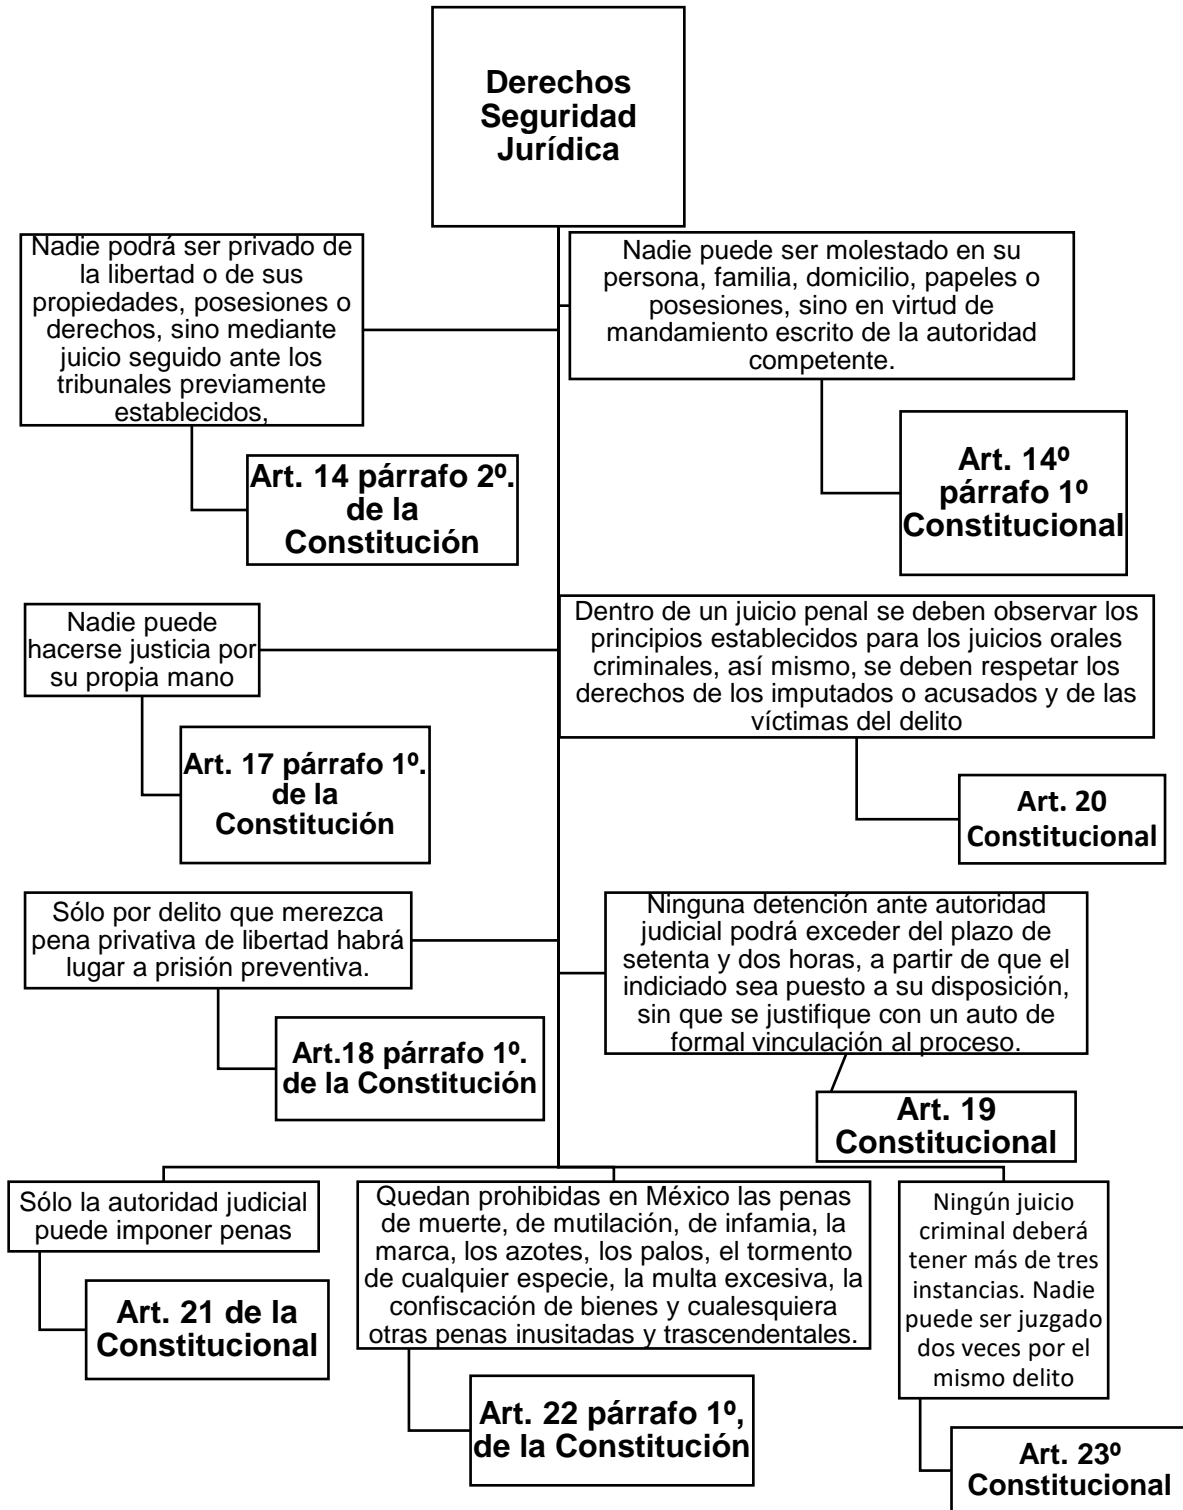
Derechos Seguridad Jurídica

Nadie podrá ser privado de la libertad o de sus propiedades, posesiones o derechos, sino mediante juicio seguido ante los tribunales previamente establecidos,

Art. 14 párrafo 2º. de la Constitución

Nadie puede ser molestado en su persona, familia, domicilio, papeles o posesiones, sino en virtud de mandamiento escrito de la autoridad competente.

Art. 14º párrafo 1º Constitucional

Nadie puede hacerse justicia por su propia mano

Art. 17 párrafo 1º. de la Constitución

Dentro de un juicio penal se deben observar los principios establecidos para los juicios orales criminales, así mismo, se deben respetar los derechos de los imputados o acusados y de las víctimas del delito

Art. 20 Constitucional

Sólo por delito que merezca pena privativa de libertad habrá lugar a prisión preventiva.

Art.18 párrafo 1º. de la Constitución

Ninguna detención ante autoridad judicial podrá exceder del plazo de setenta y dos horas, a partir de que el indiciado sea puesto a su disposición, sin que se justifique con un auto de formal vinculación al proceso.

Art. 19 Constitucional

Sólo la autoridad judicial puede imponer penas

Art. 21 de la Constitucional

Quedan prohibidas en México las penas de muerte, de mutilación, de infamia, la marca, los azotes, los palos, el tormento de cualquier especie, la multa excesiva, la confiscación de bienes y cualesquiera otras penas inusitadas y trascendentales.

Art. 22 párrafo 1º, de la Constitución

Ningún juicio criminal deberá tener más de tres instancias. Nadie puede ser juzgado dos veces por el mismo delito

Art. 23º Constitucional